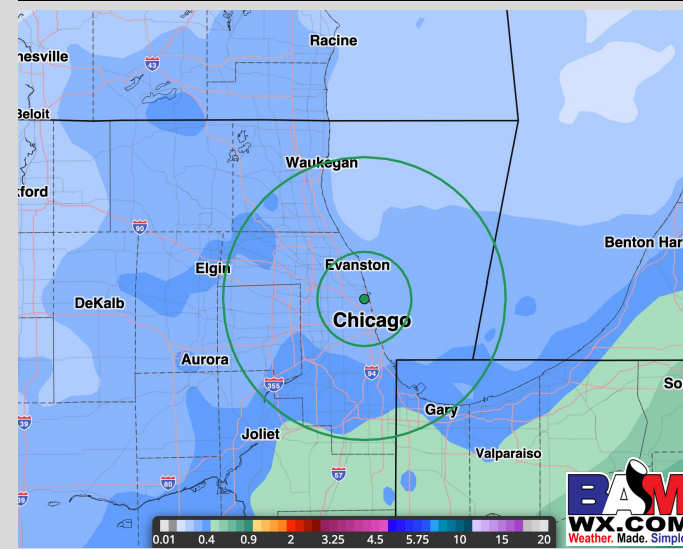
nesville
Racine
43
Beloit
Waukegan
ford
90
Benton Har
Elgin
Evanston
DeKalb
Chicago
Aurora
355
94
So
Gary
Joliet
Valparaiso
39
80
57
BAM
WX.COM
Weather. Made. Simpl
0.01 0.4 0.9 2 3.25 4.5 5.75 10 15 20